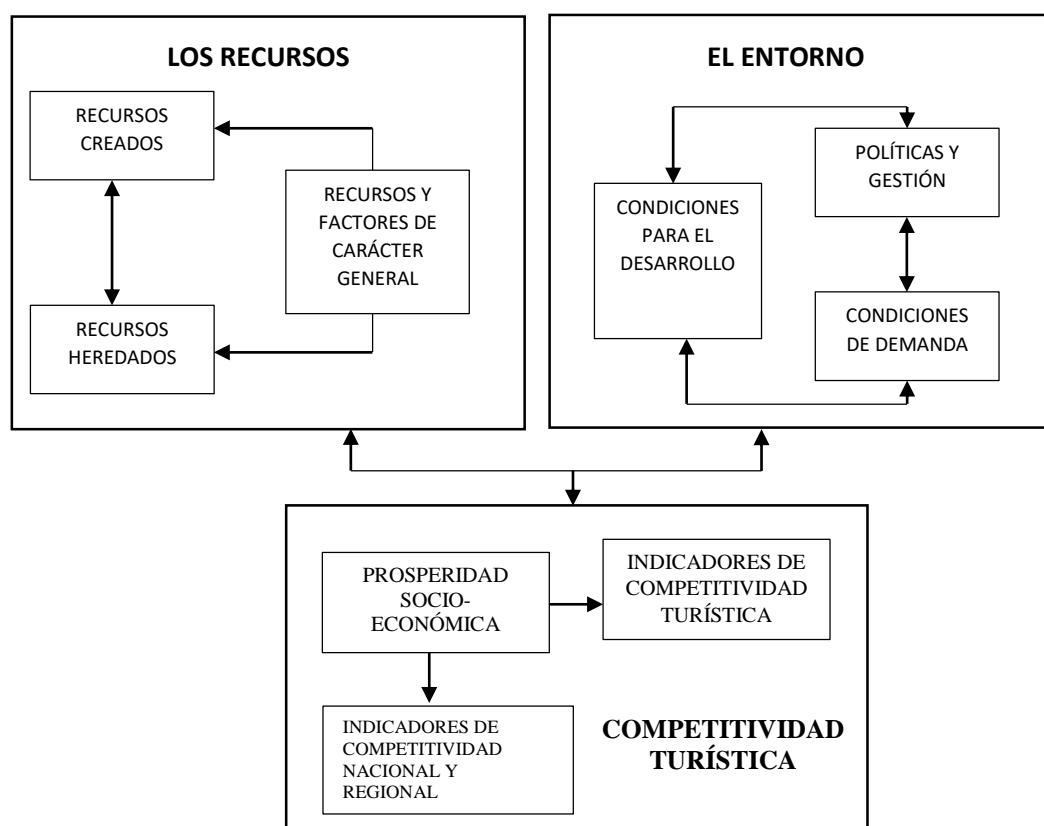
LOS RECURSOS

RECURSOS CREADOS

RECURSOS Y FACTORES DE CARÁCTER GENERAL

RECURSOS HEREDADOS

EL ENTORNO

POLÍTICAS Y GESTIÓN

CONDICIONES PARA EL DESARROLLO

CONDICIONES DE DEMANDA

PROSPERIDAD SOCIO-ECONÓMICA

INDICADORES DE COMPETITIVIDAD TURÍSTICA

INDICADORES DE COMPETITIVIDAD NACIONAL Y REGIONAL

COMPETITIVIDAD TURÍSTICA